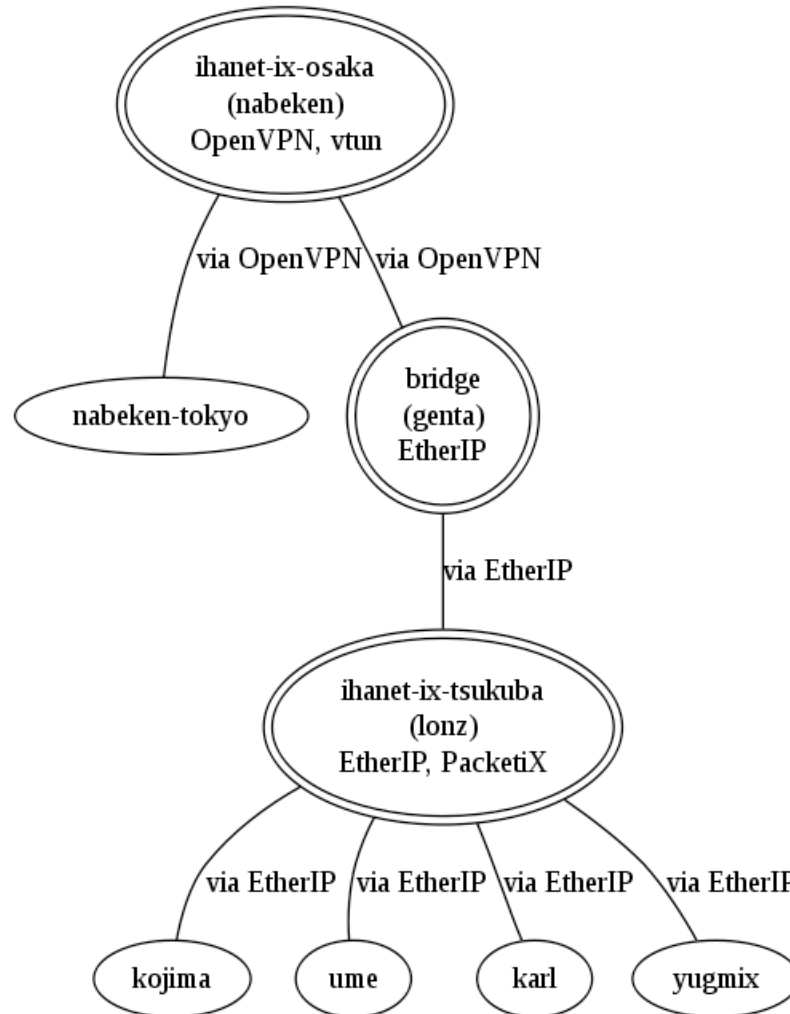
ihanet-ix-osaka
(nabeken)
OpenVPN, vtun

via OpenVPN via OpenVPN

nabeken-tokyo

bridge
(genta)
EtherIP

via EtherIP

ihanet-ix-tsukuba
(lonz)
EtherIP, PacketiX

via EtherIP via EtherIP via EtherIP via EtherI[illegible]

kojima ume karl yugmix